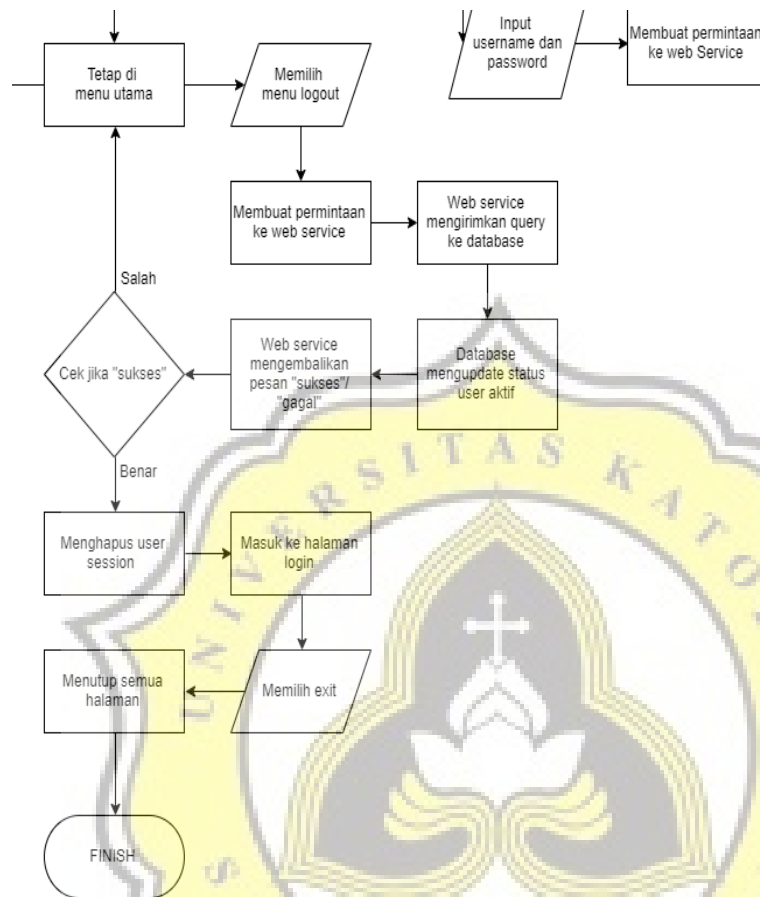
Tetap di menu utama

Memilih menu logout

Input username dan password

Membuat permintaan ke web Service

Membuat permintaan ke web service

Web service mengirimkan query ke database

Salah

Cek jika "sukses"

Web service mengembalikan pesan "sukses"/ "gagal"

Database mengupdate status user aktif

Benar

Menghapus user session

Masuk ke halaman login

Menutup semua halaman

Memilih exit

FINISH

UNIVERSITAS KATO